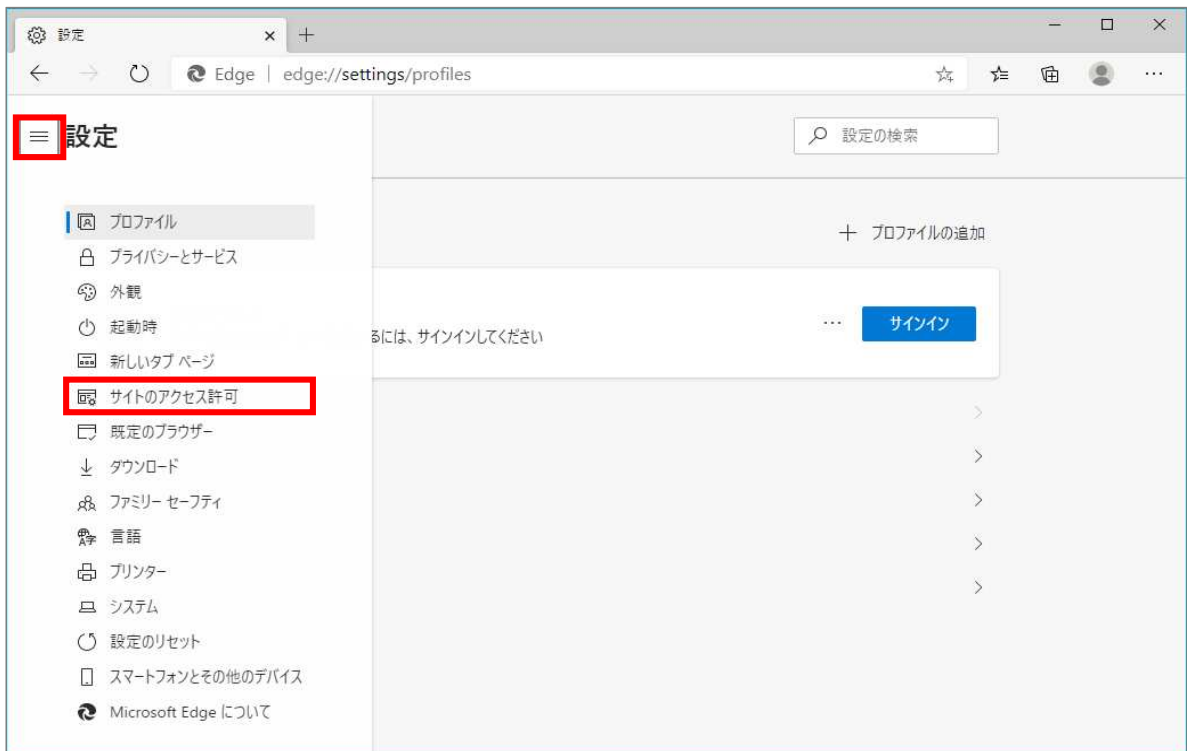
設定

Edge | edge://settings/profiles

設定

設定の検索

プロファイル
プライバシーとサービス
外観
起動時
新しいタブ ページ
サイトのアクセス許可
既定のブラウザー
ダウンロード
ファミリー セーフティ
言語
プリンター
システム
設定のリセット
スマートフォンとその他のデバイス
Microsoft Edge について

+ プロファイルの追加

るには、サインインしてください

···

サインイン